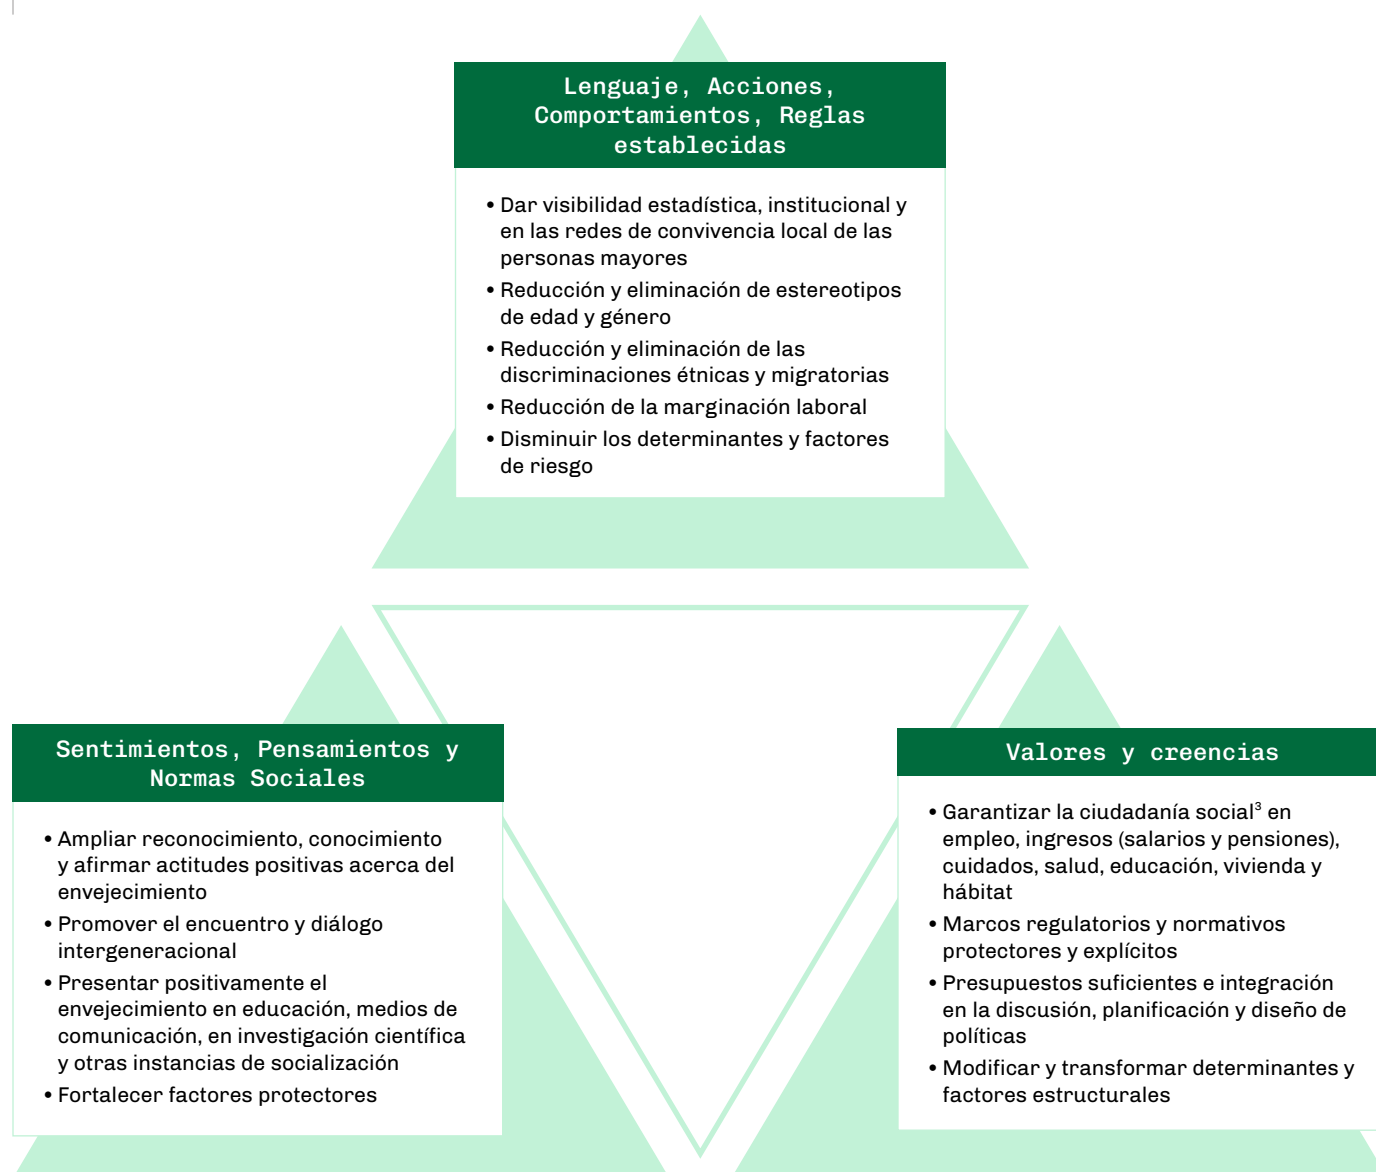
Lenguaje, Acciones, Comportamientos, Reglas establecidas

• Dar visibilidad estadística, institucional y en las redes de convivencia local de las personas mayores
• Reducción y eliminación de estereotipos de edad y género
• Reducción y eliminación de las discriminaciones étnicas y migratorias
• Reducción de la marginación laboral
• Disminuir los determinantes y factores de riesgo

Sentimientos, Pensamientos y Normas Sociales

• Ampliar reconocimiento, conocimiento y afirmar actitudes positivas acerca del envejecimiento
• Promover el encuentro y diálogo intergeneracional
• Presentar positivamente el envejecimiento en educación, medios de comunicación, en investigación científica y otras instancias de socialización
• Fortalecer factores protectores

Valores y creencias

• Garantizar la ciudadanía social$^3$ en empleo, ingresos (salarios y pensiones), cuidados, salud, educación, vivienda y hábitat
• Marcos regulatorios y normativos protectores y explícitos
• Presupuestos suficientes e integración en la discusión, planificación y diseño de políticas
• Modificar y transformar determinantes y factores estructurales